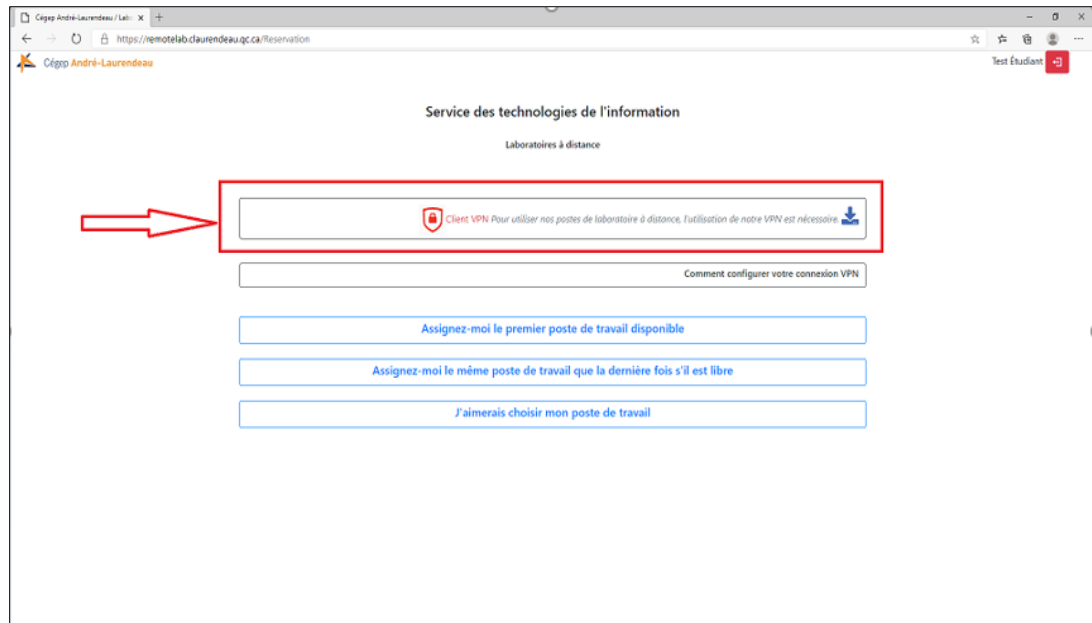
Cégep André-Laurendeau / Labo ×

https://remotelab.claurendeau.qc.ca/Reservation

Cégep André-Laurendeau

Test Étudiant

Service des technologies de l'information

Laboratoires à distance

Client VPN Pour utiliser nos postes de laboratoire à distance, l'utilisation de notre VPN est nécessaire.

Comment configurer votre connexion VPN

Assignez-moi le premier poste de travail disponible

Assignez-moi le même poste de travail que la dernière fois s'il est libre

J'aimerais choisir mon poste de travail